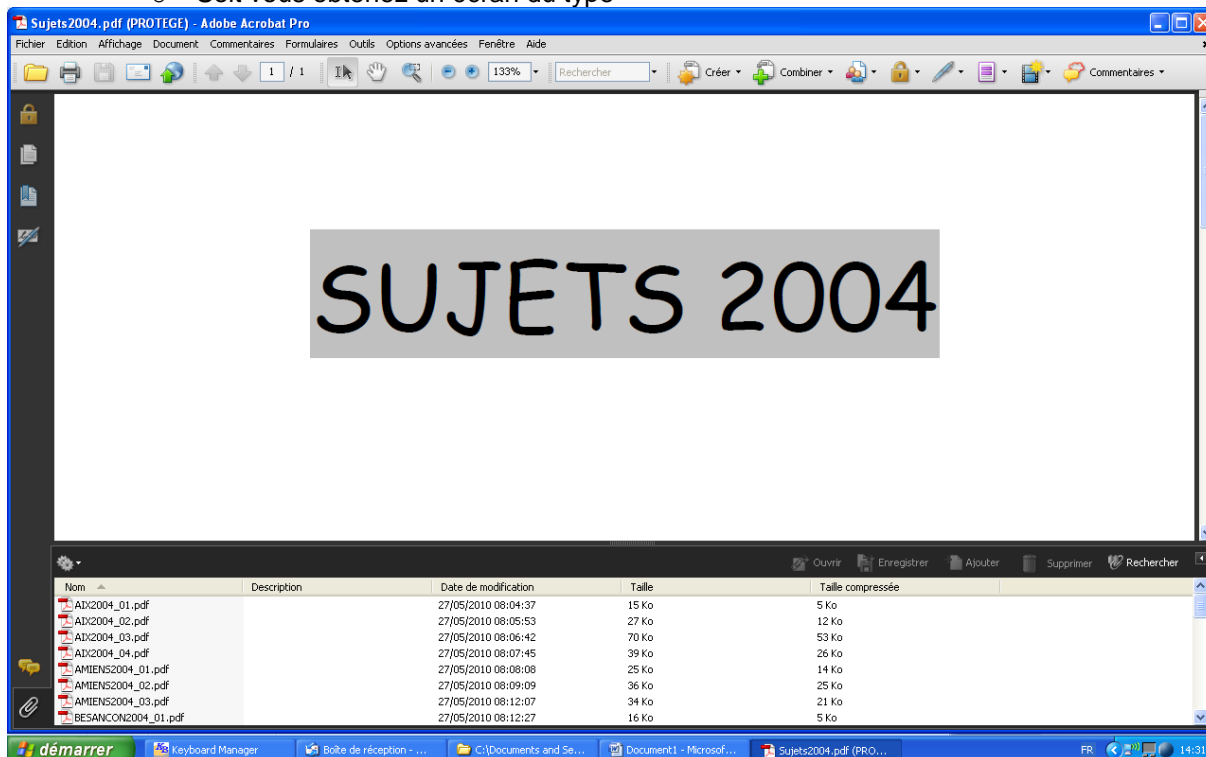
Sujets2004.pdf (PROTEGE) - Adobe Acrobat Pro

Fichier Edition Affichage Document Commentaires Formulaires Outils Options avancées Fenêtre Aide

1 / 1 133% Rechercher Créer Combiner Commentaires

SUJETS 2004

Ouvrir Enregistrer Ajouter Supprimer Rechercher

| Nom | Description | Date de modification | Taille | Taille compressée |
|---|---|---|---|---|
| AIX2004_01.pdf | | 27/05/2010 08:04:37 | 15 Ko | 5 Ko |
| AIX2004_02.pdf | | 27/05/2010 08:05:53 | 27 Ko | 12 Ko |
| AIX2004_03.pdf | | 27/05/2010 08:06:42 | 70 Ko | 53 Ko |
| AIX2004_04.pdf | | 27/05/2010 08:07:45 | 39 Ko | 26 Ko |
| AMIENS2004_01.pdf | | 27/05/2010 08:08:08 | 25 Ko | 14 Ko |
| AMIENS2004_02.pdf | | 27/05/2010 08:09:09 | 36 Ko | 25 Ko |
| AMIENS2004_03.pdf | | 27/05/2010 08:12:07 | 34 Ko | 21 Ko |
| BESANCON2004_01.pdf | | 27/05/2010 08:12:27 | 16 Ko | 5 Ko |

démarrer Keyboard Manager Boîte de réception - ... C:\Documents and Se... Document1 - Microsof... Sujets2004.pdf (PRO... FR 14:31